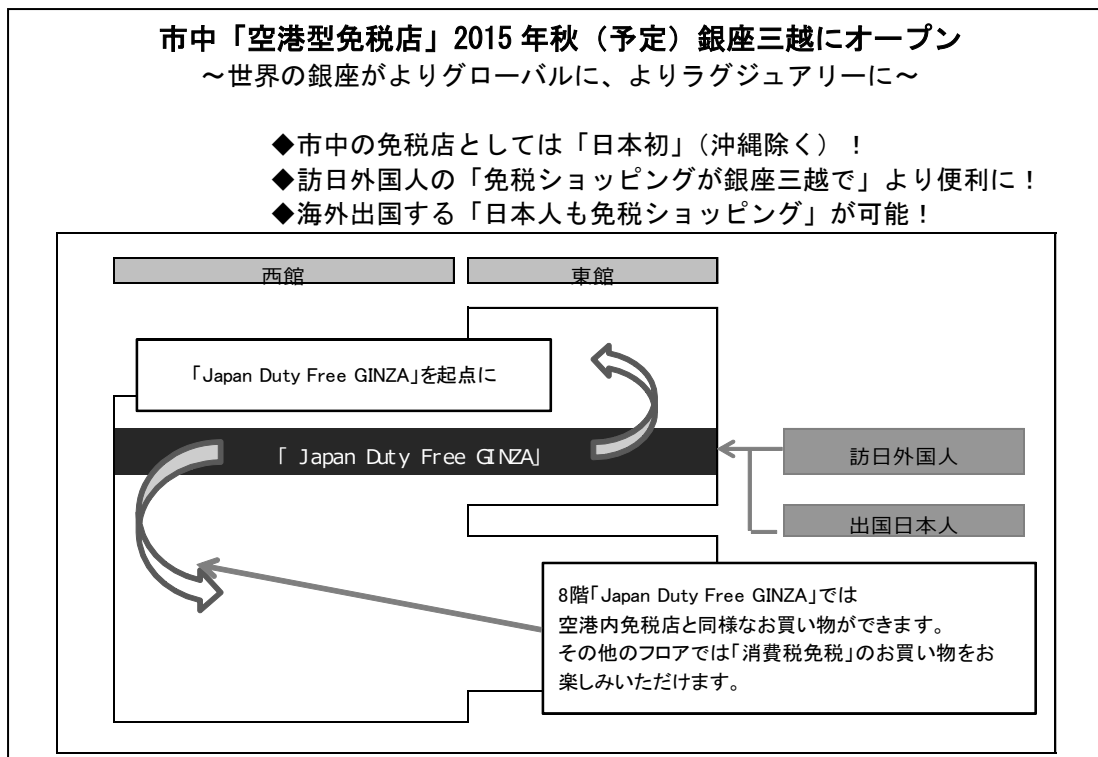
市中「空港型免税店」2015 年秋（予定）銀座三越にオープン
～世界の銀座がよりグローバルに、よりラグジュアリーに～

◆市中の免税店としては「日本初」（沖縄除く）！
◆訪日外国人の「免税ショッピングが銀座三越で」より便利に！
◆海外出国する「日本人も免税ショッピング」が可能！

西館

東館

「Japan Duty Free GINZA」を起点に

「 Japan Duty Free GINZA」

訪日外国人

出国日本人

8階「Japan Duty Free GINZA」では
空港内免税店と同様なお買い物ができます。
その他のフロアでは「消費税免税」のお買い物をお楽しみいただけます。